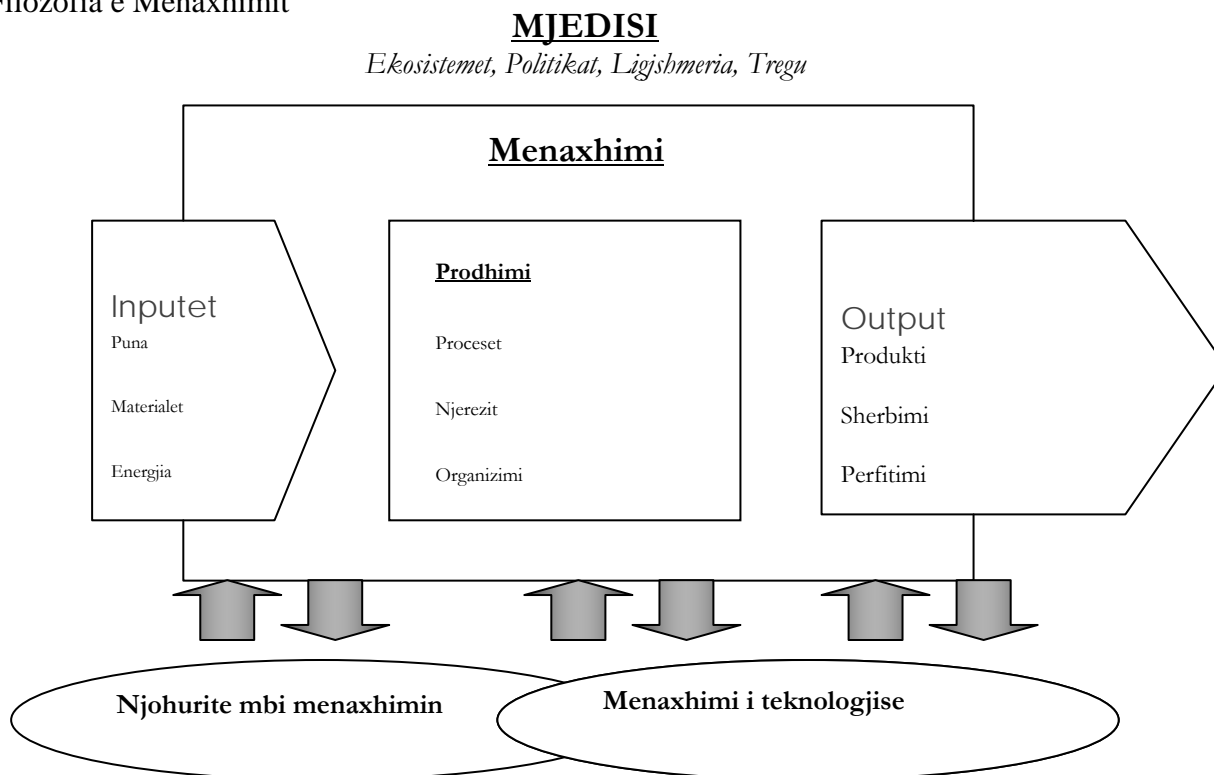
Filozofia e Menaxhimit

MJEDISI

Ekosistemet, Politikat, Ligjshmeria, Tregu

Menaxhimi

Inputet
Puna
Materialet
Energjia

Prodhimi
Proceset
Njerezit
Organizimi

Output
Produkti
Sherbimi
Perfitimi

Njohurite mbi menaxhimin

Menaxhimi i teknologjise